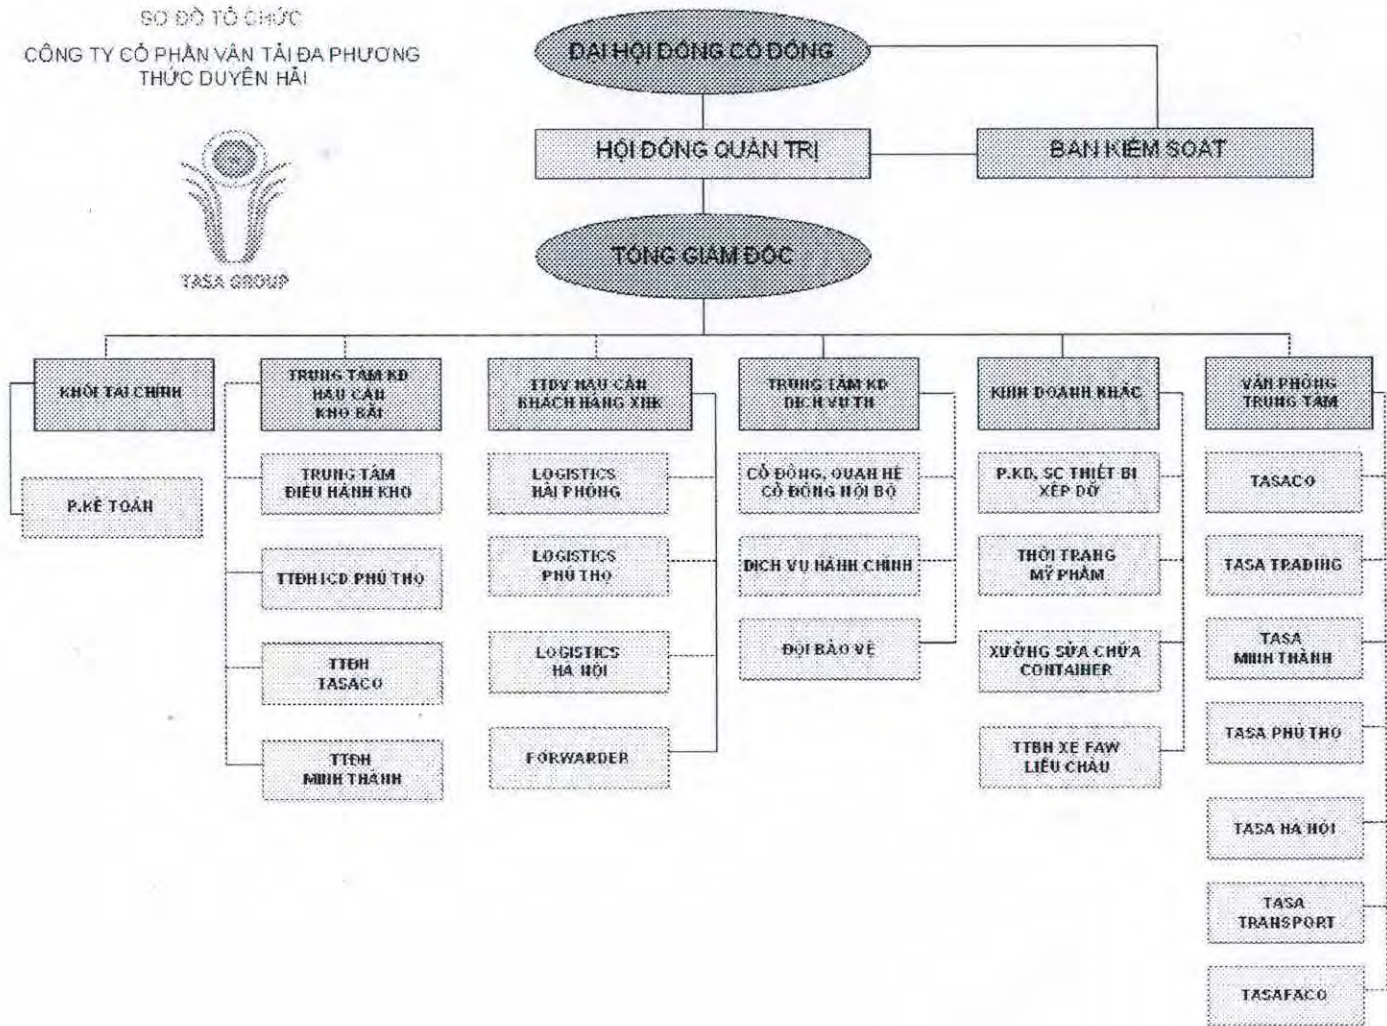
SƠ ĐỒ TỔ CHỨC

CÔNG TY CỔ PHẦN VẬN TẢI ĐA PHƯƠNG THỨC DUYÊN HẢI

TASA GROUP

ĐẠI HỘI ĐỒNG CỔ ĐÔNG

HỘI ĐỒNG QUẢN TRỊ

BAN KIỂM SOÁT

TỔNG GIÁM ĐỐC

KHỐI TÀI CHÍNH

P.KẾ TOÁN

TRUNG TÂM KD HẬU CẦN KHO BÃI

TRUNG TÂM ĐIỀU HÀNH KHO

TTĐH ICD PHÚ THỌ

TTĐH TASACO

TTĐH MINH THÀNH

TTDV HẬU CẦN KHÁCH HÀNG XNK

LOGISTICS HẢI PHÒNG

LOGISTICS PHÚ THỌ

LOGISTICS HÀ NỘI

FORWARDER

TRUNG TÂM KD DỊCH VỤ TH

CỔ ĐÔNG, QUAN HỆ CỔ ĐÔNG NỘI BỘ

DỊCH VỤ HÀNH CHÍNH

ĐỘI BẢO VỆ

KINH DOANH KHÁC

P.KD, SC THIẾT BỊ XẾP DỠ

THỜI TRANG MỸ PHẨM

XƯỞNG SỬA CHỮA CONTAINER

TTBH XE FAW LIỄU CHÂU

VĂN PHÒNG TRUNG TÂM

TASACO

TASA TRADING

TASA MINH THÀNH

TASA PHÚ THỌ

TASA HÀ NỘI

TASA TRANSPORT

TASAFACO